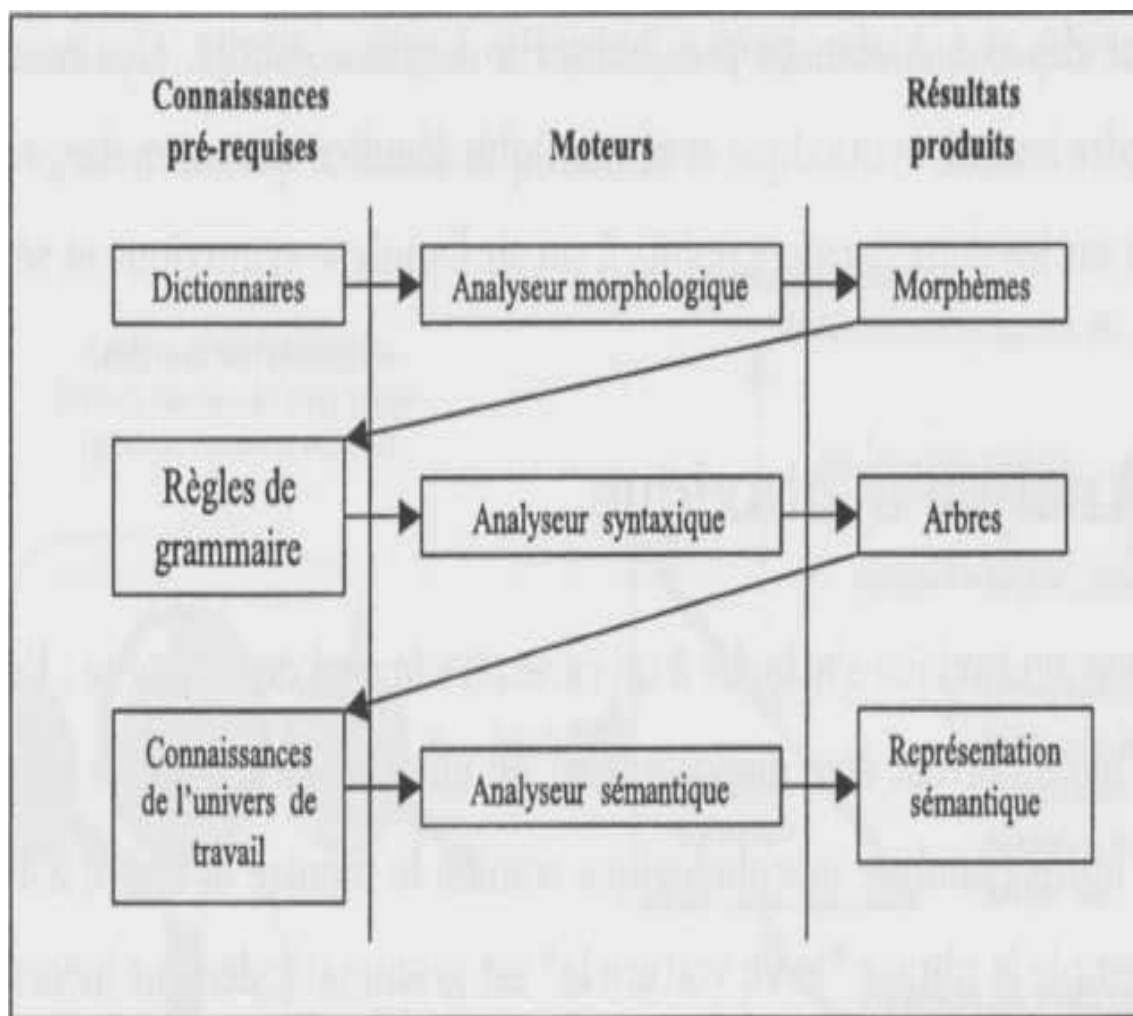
Connaissances pré-requises

Moteurs

Résultats produits

Dictionnaires

Analyseur morphologique

Morphèmes

Règles de grammaire

Analyseur syntaxique

Arbres

Connaissances de l'univers de travail

Analyseur sémantique

Représentation sémantique